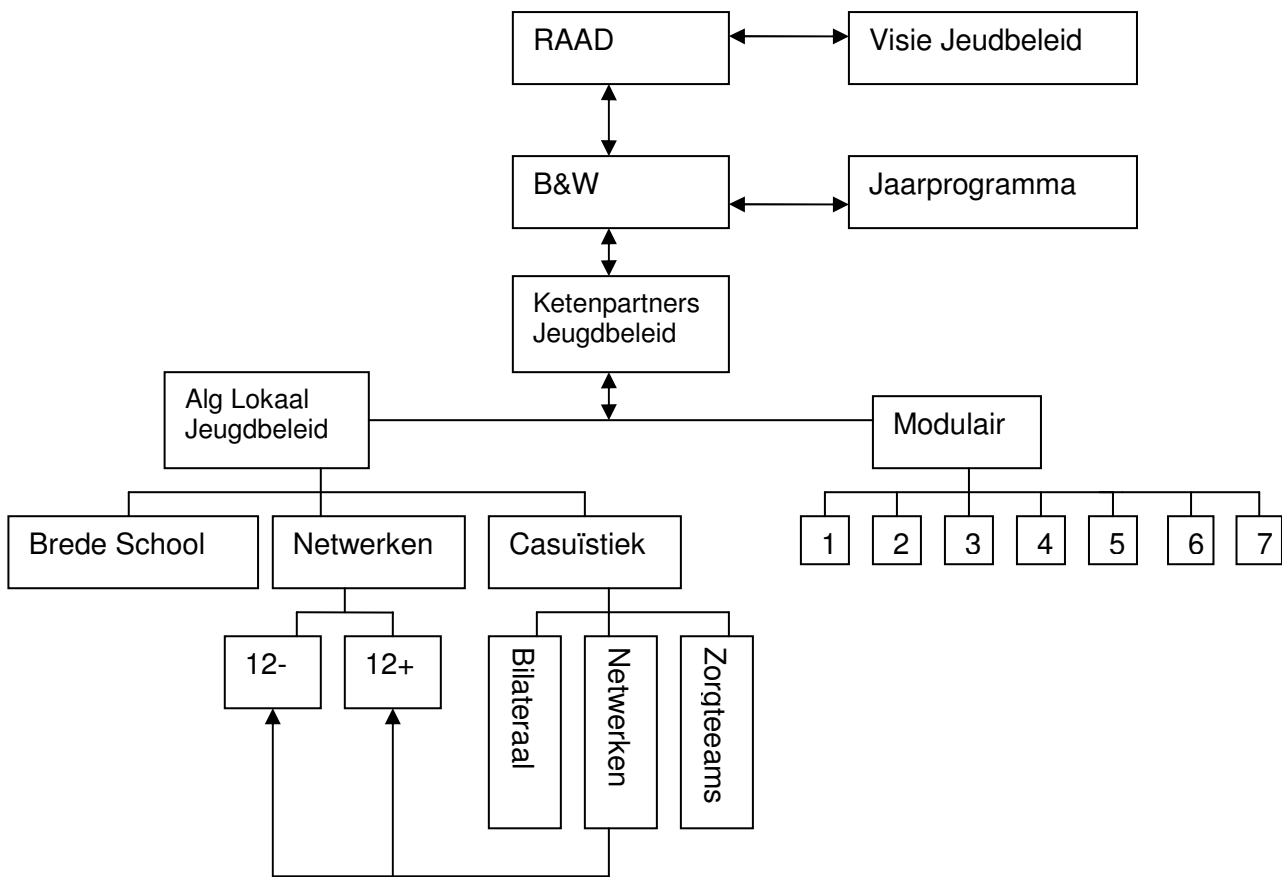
RAAD

Visie Jeudbeleid

B&W

Jaarprogramma

Ketenpartners Jeugdbeleid

Alg Lokaal Jeugdbeleid

Modulair

Brede School

Netwerken

Casuïstiek

1

2

3

4

5

6

7

12-

12+

Bilateraal

Netwerken

Zorgteeams